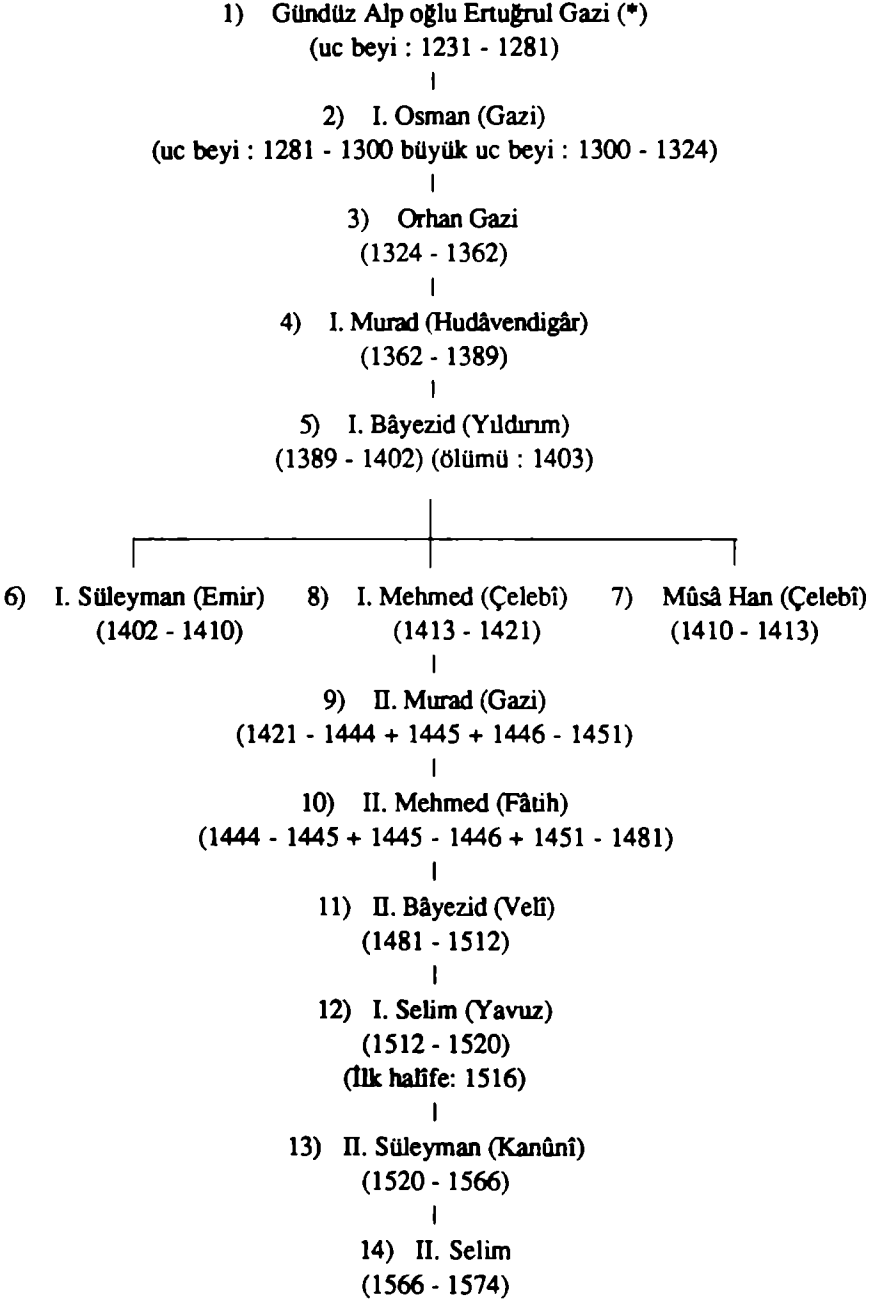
1) Gündüz Alp oğlu Ertuğrul Gazi (*)
(uc beyi : 1231 - 1281)

2) I. Osman (Gazi)
(uc beyi : 1281 - 1300 büyük uc beyi : 1300 - 1324)

3) Orhan Gazi
(1324 - 1362)

4) I. Murad (Hudâvendigâr)
(1362 - 1389)

5) I. Bâyezid (Yıldırım)
(1389 - 1402) (ölümü : 1403)

6) I. Süleyman (Emir)
(1402 - 1410)

8) I. Mehmed (Çelebî)
(1413 - 1421)

7) Mûsâ Han (Çelebî)
(1410 - 1413)

9) II. Murad (Gazi)
(1421 - 1444 + 1445 + 1446 - 1451)

10) II. Mehmed (Fâtih)
(1444 - 1445 + 1445 - 1446 + 1451 - 1481)

11) II. Bâyezid (Velî)
(1481 - 1512)

12) I. Selim (Yavuz)
(1512 - 1520)
(Îlk halîfe: 1516)

13) II. Süleyman (Kanûnî)
(1520 - 1566)

14) II. Selim
(1566 - 1574)